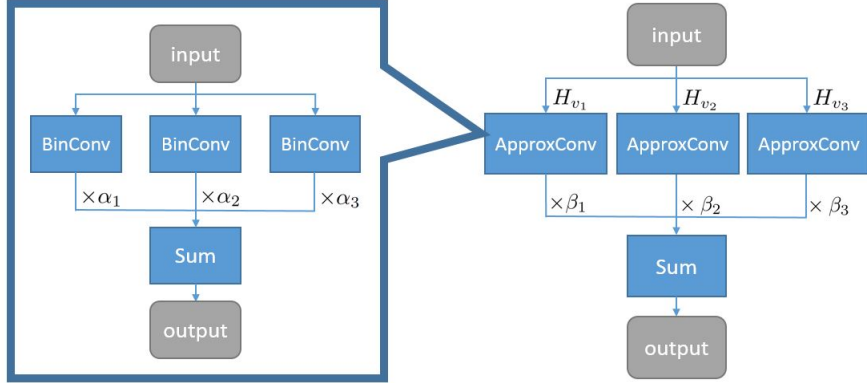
input

BinConv

BinConv

BinConv

$\times\alpha_1$

$\times\alpha_2$

$\times\alpha_3$

Sum

output

input

$H_{v_1}$

$H_{v_2}$

$H_{v_3}$

ApproxConv

ApproxConv

ApproxConv

$\times\beta_1$

$\times\beta_2$

$\times\beta_3$

Sum

output